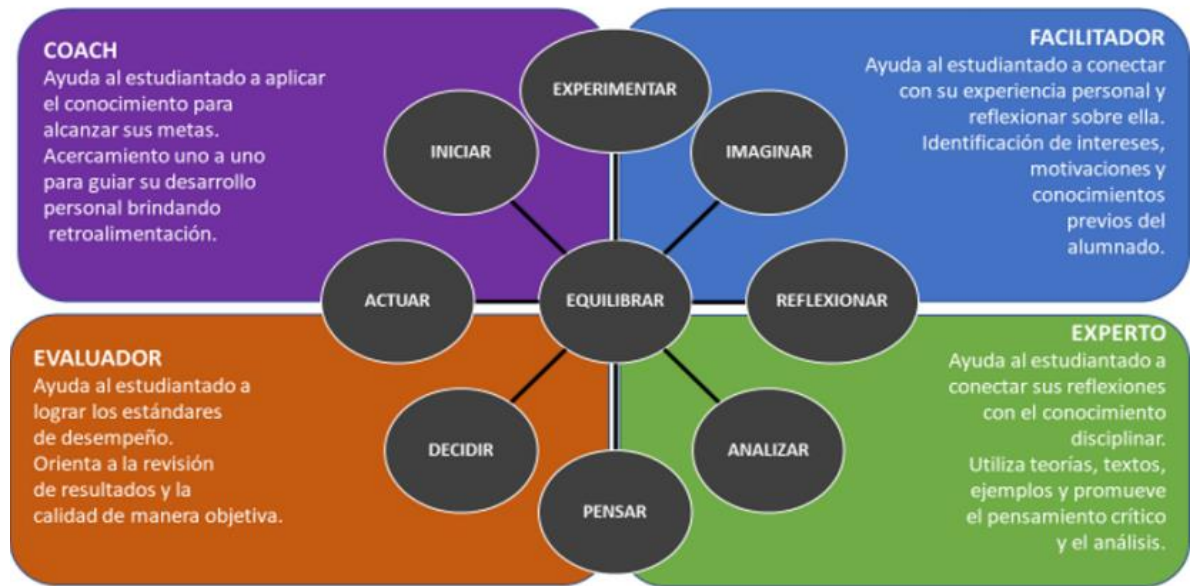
COACH
Ayuda al estudiantado a aplicar el conocimiento para alcanzar sus metas. Acercamiento uno a uno para guiar su desarrollo personal brindando retroalimentación.

FACILITADOR
Ayuda al estudiantado a conectar con su experiencia personal y reflexionar sobre ella. Identificación de intereses, motivaciones y conocimientos previos del alumnado.

EXPERIMENTAR

INICIAR

IMAGINAR

ACTUAR

EQUILIBRAR

REFLEXIONAR

DECIDIR

ANALIZAR

PENSAR

EVALUADOR
Ayuda al estudiantado a lograr los estándares de desempeño. Orienta a la revisión de resultados y la calidad de manera objetiva.

EXPERTO
Ayuda al estudiantado a conectar sus reflexiones con el conocimiento disciplinar. Utiliza teorías, textos, ejemplos y promueve el pensamiento crítico y el análisis.